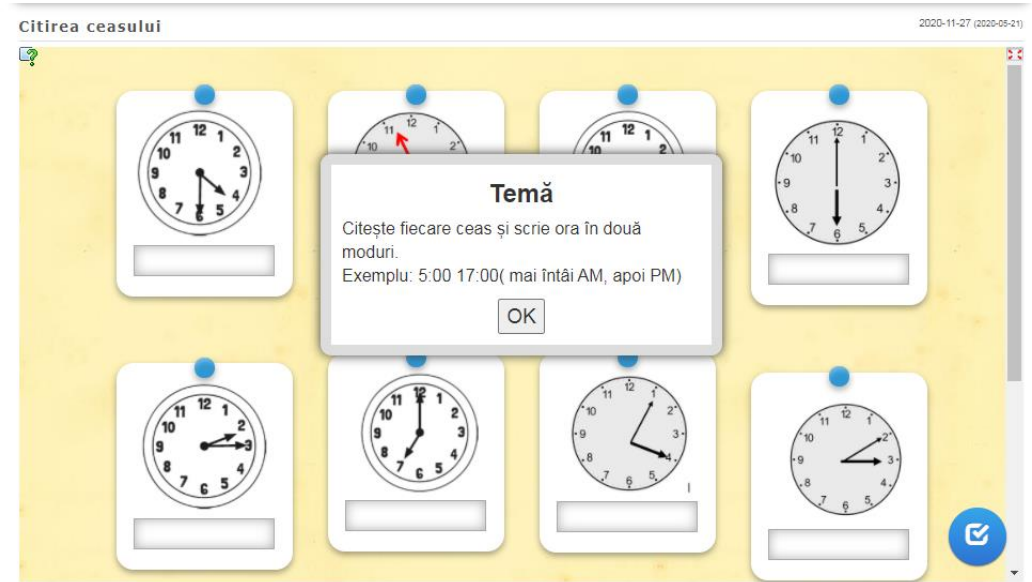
Citirea ceasului

2020-11-27 (2020-05-21)

12 11 10 9 8 7 6 5 4 3 2 1

12 11 10 2

12 11 10

12 11 10 9 8 7 6 5 4 3 2 1

Temă

Citește fiecare ceas și scrie ora în două moduri.
Exemplu: 5:00 17:00( mai întâi AM, apoi PM)

OK

12 11 10 9 8 7 6 5 4 3 2 1

12 11 10 9 8 7 6 5 4 3 2 1

12 11 10 9 8 7 6 5 4 3 2 1

12 11 10 9 8 7 6 5 4 3 2 1